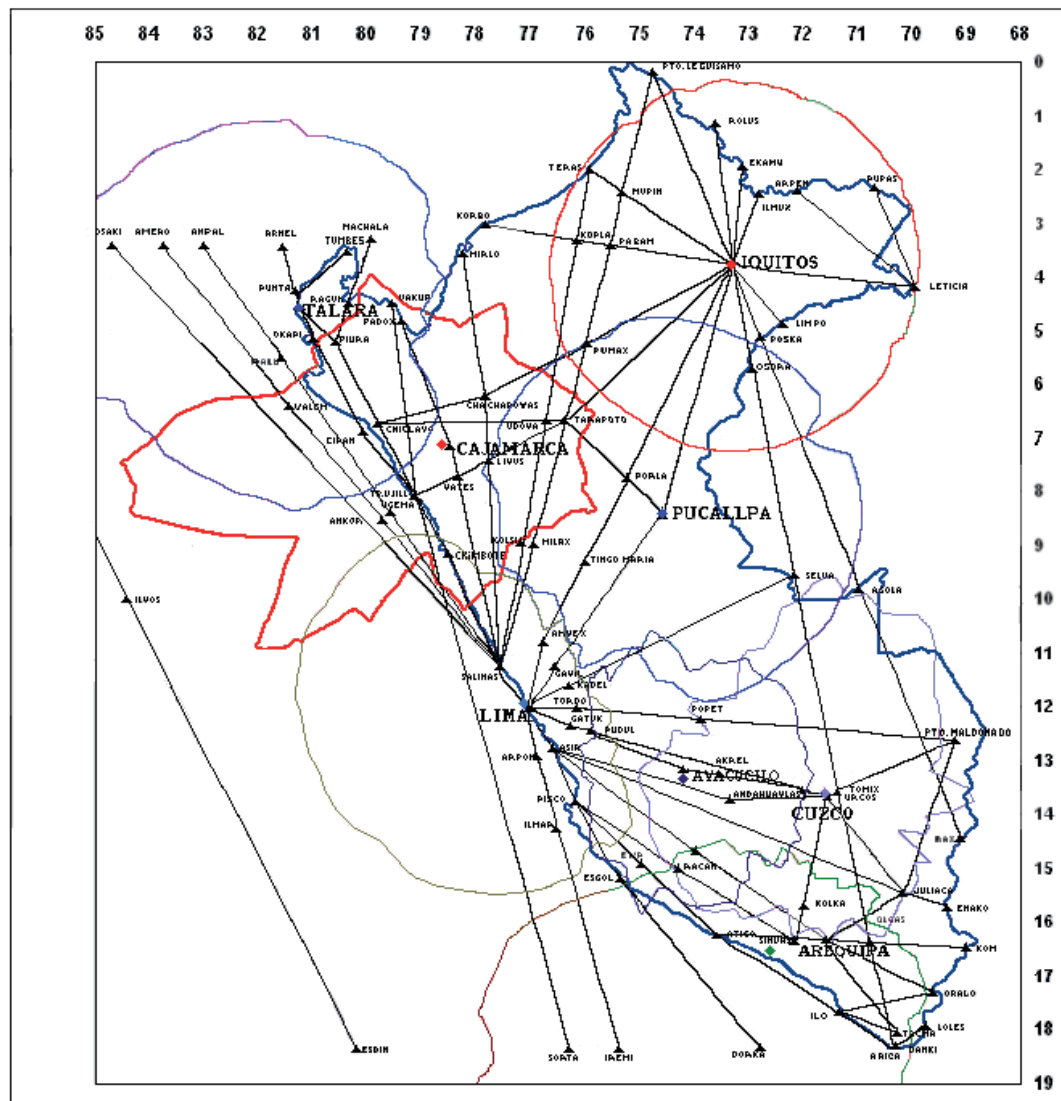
85 84 83 82 81 80 79 78 77 76 75 74 73 72 71 70 69 68

0
1
2
3
4
5
6
7
8
9
10
11
12
13
14
15
16
17
18
19

PTO. LEGUISAMO
ROLUS
EKAMU
TERAS
MUPIN
ARPEN
PUPAS
ILMUX
KORBO
KOPLA
PARAM
OSAKI
AMERO
ANPAL
ARNEL
MACHALA
TUMBES
MIRLO
IQUITOS
LETICIA
PUNTA
RAGUN
TALARA
VAKUR
PADOX
PIURA
OKAPI
LIMPO
POSKA
MALLO
PUMAX
OSDAR
VALSM
CHACHAPOYAS
UDOVA
TARAPOTO
CHICLAVO
CIPAN
CAJAMARCA
LIVUS
VATES
PORLA
TRUJILLO
UGEMA
PUCALLPA
ANKOR
KOLSI
MILAX
CHIMBOTE
TINGO MARIA
SELUA
ASOLA
ILVOS
AMVEX
SALINAS
GAVIL
KADEL
LIMA
TORDO
POPET
GATUK
PUDUL
PTO. MALDONADO
ARPON
ASIR
AKREL
AYACUCHO
TOMIX
URCOS
ANDAHUAYLAS
CUZCO
PISCO
ILMAR
MAX
EVAS
NAACAN
ESGOL
JULIACA
KOLKA
ENAKO
OLGAS
ATICO
SINUR
AREQUIPA
KOM
ORALO
ILO
LOLES
TACNA
DANKI
ARICA
ESDIN
SOATA
IREMI
DORKA